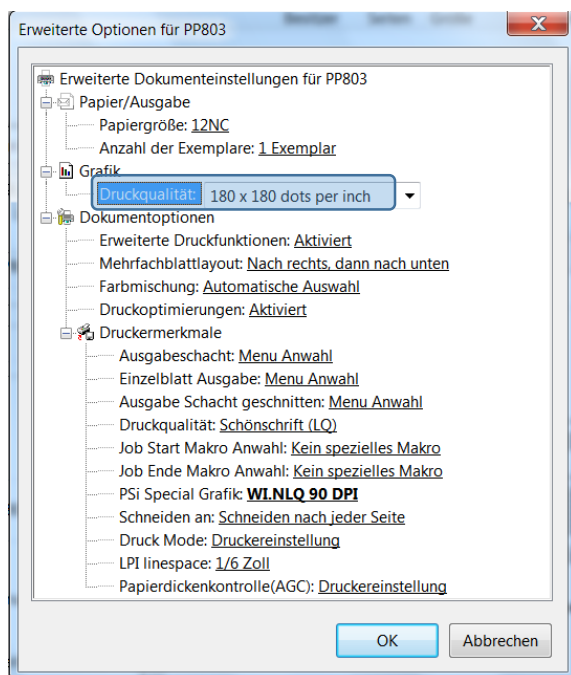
Erweiterte Optionen für PP803

Erweiterte Dokumenteinstellungen für PP803
Papier/Ausgabe
Papiergröße: 12NC
Anzahl der Exemplare: 1 Exemplar
Grafik
Druckqualität: 180 x 180 dots per inch
Dokumentoptionen
Erweiterte Druckfunktionen: Aktiviert
Mehrfachblattlayout: Nach rechts, dann nach unten
Farbmischung: Automatische Auswahl
Druckoptimierungen: Aktiviert
Druckermerkmale
Ausgabeschacht: Menu Anwahl
Einzelblatt Ausgabe: Menu Anwahl
Ausgabe Schacht geschnitten: Menu Anwahl
Druckqualität: Schönschrift (LQ)
Job Start Makro Anwahl: Kein spezielles Makro
Job Ende Makro Anwahl: Kein spezielles Makro
PSi Special Grafik: WI.NLQ 90 DPI
Schneiden an: Schneiden nach jeder Seite
Druck Mode: Druckereinstellung
LPI linespace: 1/6 Zoll
Papierdickenkontrolle(AGC): Druckereinstellung

OK
Abbrechen